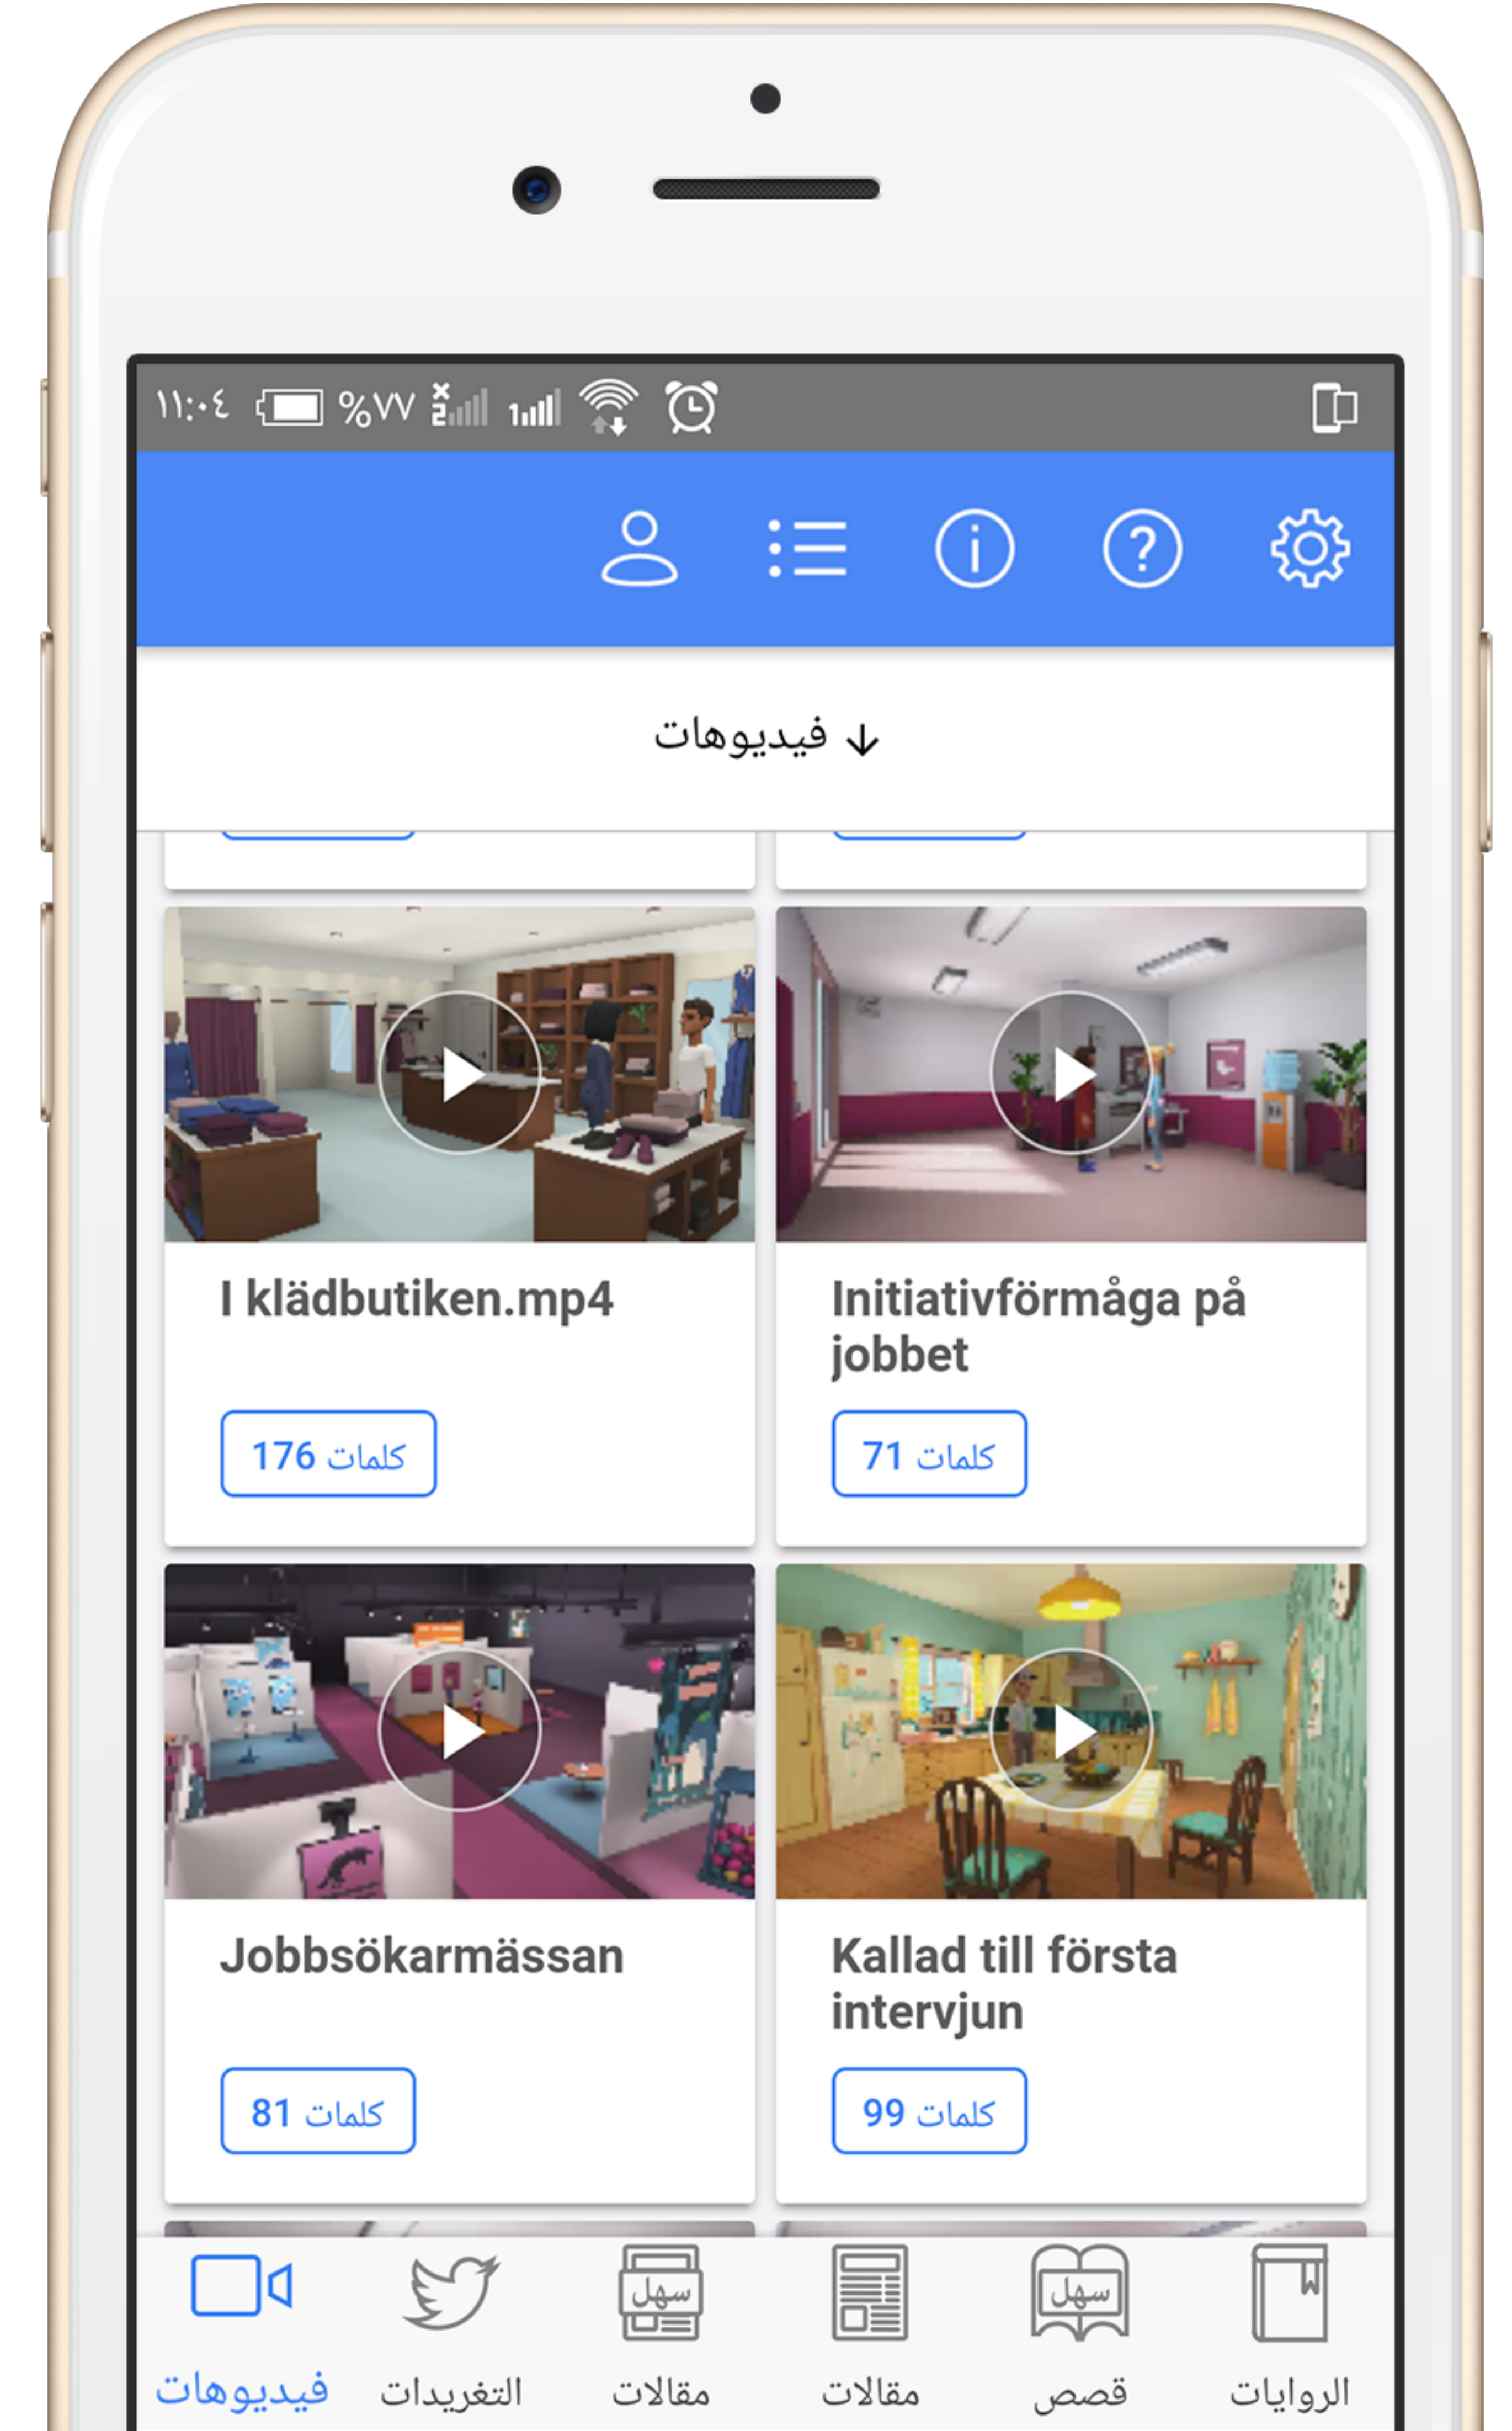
١١:٠٤ %٧٧

فيديوهات ↓

I klädbutiken.mp4

كلمات 176

Initiativförmåga på jobbet

كلمات 71

Jobbsökarmässan

كلمات 81

Kallad till första intervjun

كلمات 99

فيديوهات
التغريدات
سهل
مقالات
مقالات
سهل
قصص
الروايات